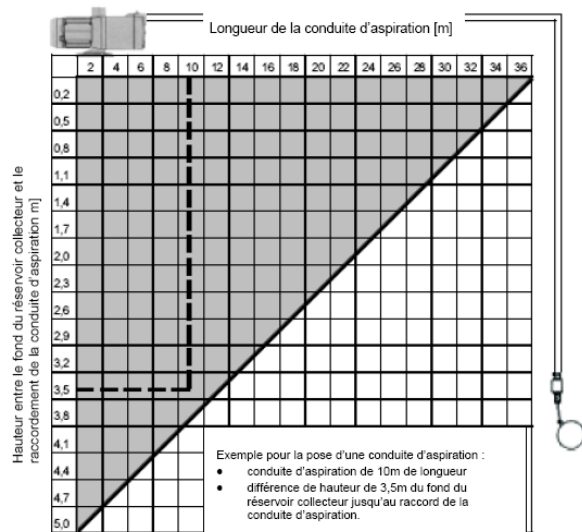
Longueur de la conduite d'aspiration [m]

2 4 6 8 10 12 14 16 18 20 22 24 26 28 30 32 34 36

0,2
0,5
0,8
1,1
1,4
1,7
2,0
2,3
2,6
2,9
3,2
3,5
3,8
4,1
4,4
4,7
5,0

Hauteur entre le fond du réservoir collecteur et le raccordement de la conduite d'aspiration m]

Exemple pour la pose d'une conduite d'aspiration :
• conduite d'aspiration de 10m de longueur
• différence de hauteur de 3,5m du fond du réservoir collecteur jusqu'au raccord de la conduite d'aspiration.